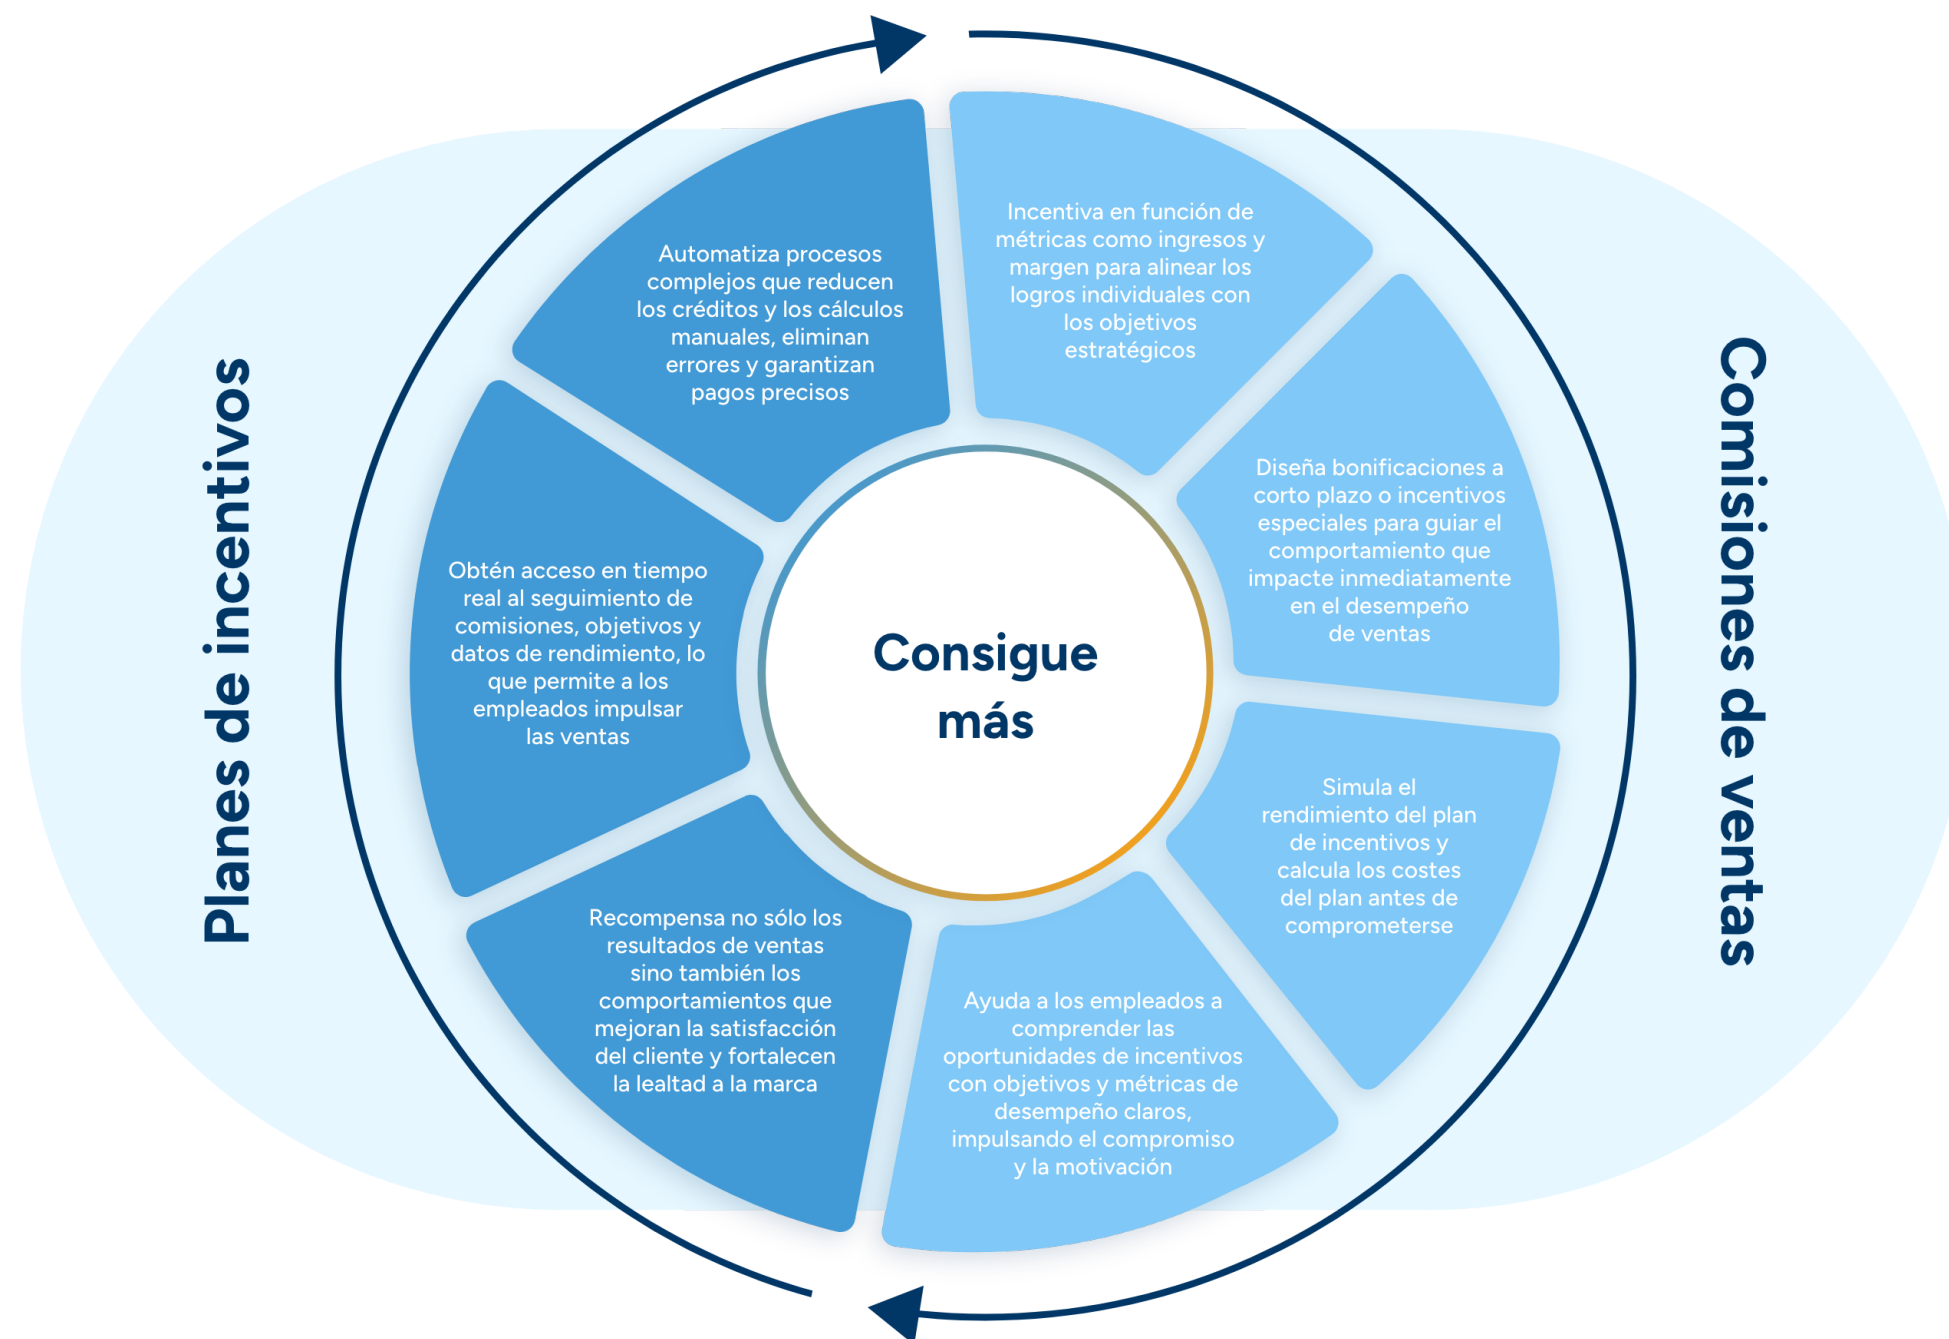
Planes de incentivos

Automatiza procesos complejos que reducen los créditos y los cálculos manuales, eliminan errores y garantizan pagos precisos

Incentiva en función de métricas como ingresos y margen para alinear los logros individuales con los objetivos estratégicos

Comisiones de ventas

Obtén acceso en tiempo real al seguimiento de comisiones, objetivos y datos de rendimiento, lo que permite a los empleados impulsar las ventas

Consigue más

Diseña bonificaciones a corto plazo o incentivos especiales para guiar el comportamiento que impacte inmediatamente en el desempeño de ventas

Simula el rendimiento del plan de incentivos y calcula los costes del plan antes de comprometerse

Recompensa no sólo los resultados de ventas sino también los comportamientos que mejoran la satisfacción del cliente y fortalecen la lealtad a la marca

Ayuda a los empleados a comprender las oportunidades de incentivos con objetivos y métricas de desempeño claros, impulsando el compromiso y la motivación